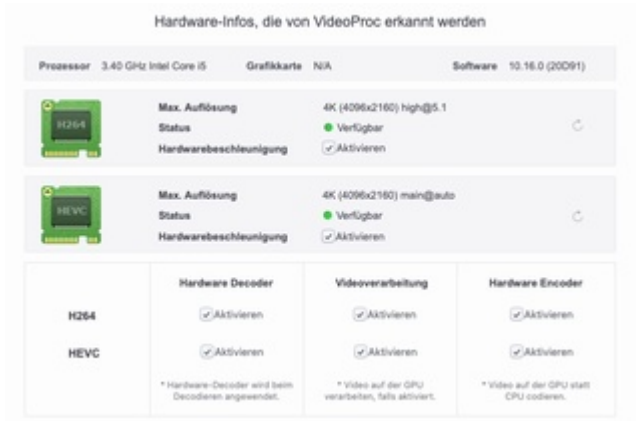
Hardware-Infos, die von VideoProc erkannt werden

Prozessor 3.40 GHz Intel Core i5 Grafikkarte N/A Software 10.16.0 (20D91)

H264

Max. Auflösung 4K (4096x2160) high@5.1
Status Verfügbar
Hardwarebeschleunigung Aktivieren

HEVC

Max. Auflösung 4K (4096x2160) main@auto
Status Verfügbar
Hardwarebeschleunigung Aktivieren

| | Hardware Decoder | Videoverarbeitung | Hardware Encoder |
|---|---|---|---|
| H264 | Aktivieren | Aktivieren | Aktivieren |
| HEVC | Aktivieren | Aktivieren | Aktivieren |
| | * Hardware-Decoder wird beim Decodieren angewendet. | * Video auf der GPU verarbeiten, falls aktiviert. | * Video auf der GPU statt CPU codieren. |